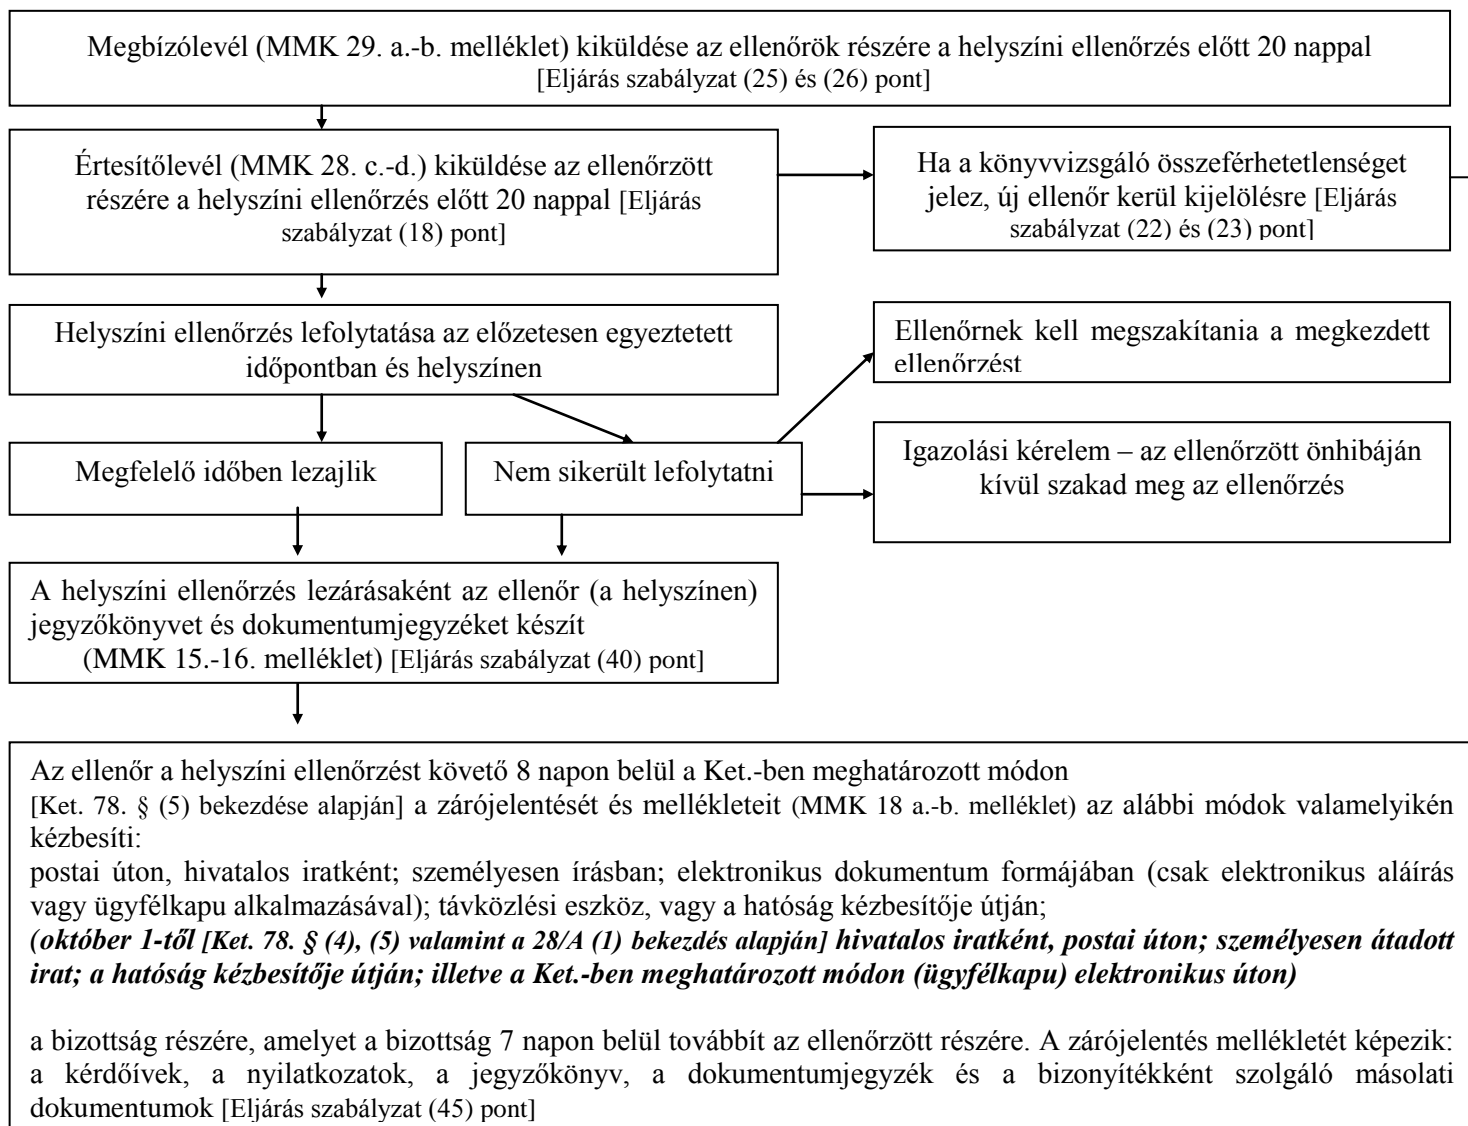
Megbízólevél (MMK 29. a.-b. melléklet) kiküldése az ellenőrök részére a helyszíni ellenőrzés előtt 20 nappal [Eljárás szabályzat (25) és (26) pont]

Értesítőlevél (MMK 28. c.-d.) kiküldése az ellenőrzött részére a helyszíni ellenőrzés előtt 20 nappal [Eljárás szabályzat (18) pont]

Ha a könyvvizsgáló összeférhetetlenséget jelez, új ellenőr kerül kijelölésre [Eljárás szabályzat (22) és (23) pont]

Helyszíni ellenőrzés lefolytatása az előzetesen egyeztetett időpontban és helyszínen

Ellenőrnek kell megszakítania a megkezdett ellenőrzést

Megfelelő időben lezajlik

Nem sikerült lefolytatni

Igazolási kérelem – az ellenőrzött önhibáján kívül szakad meg az ellenőrzés

A helyszíni ellenőrzés lezárásaként az ellenőr (a helyszínen) jegyzőkönyvet és dokumentumjegyzéket készít (MMK 15.-16. melléklet) [Eljárás szabályzat (40) pont]

Az ellenőr a helyszíni ellenőrzést követő 8 napon belül a Ket.-ben meghatározott módon [Ket. 78. § (5) bekezdése alapján] a zárójelentését és mellékleteit (MMK 18 a.-b. melléklet) az alábbi módok valamelyikén kézbesíti:
postai úton, hivatalos iratként; személyesen írásban; elektronikus dokumentum formájában (csak elektronikus aláírás vagy ügyfélkapu alkalmazásával); távközlési eszköz, vagy a hatóság kézbesítője útján;
*(október 1-től [Ket. 78. § (4), (5) valamint a 28/A (1) bekezdés alapján] hivatalos iratként, postai úton; személyesen átadott irat; a hatóság kézbesítője útján; illetve a Ket.-ben meghatározott módon (ügyfélkapu) elektronikus úton)*

a bizottság részére, amelyet a bizottság 7 napon belül továbbít az ellenőrzött részére. A zárójelentés mellékletét képezik: a kérdőívek, a nyilatkozatok, a jegyzőkönyv, a dokumentumjegyzék és a bizonyítékként szolgáló másolati dokumentumok [Eljárás szabályzat (45) pont]